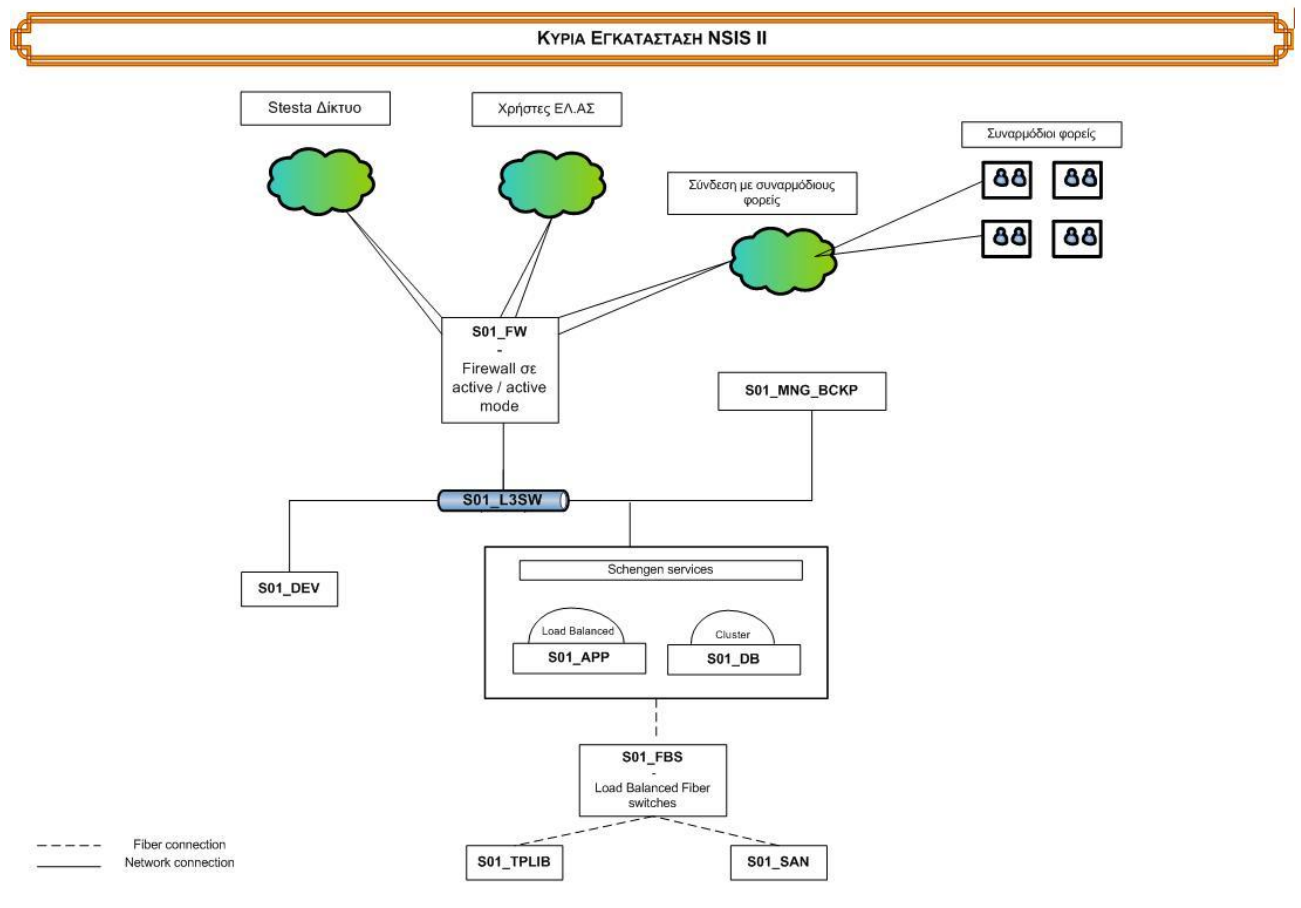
ΚΥΡΙΑ ΕΓΚΑΤΑΣΤΑΣΗ NSIS II

Stesta Δίκτυο

Χρήστες ΕΛ.ΑΣ

Συναρμόδιοι φορείς

Σύνδεση με συναρμόδιους φορείς

S01_FW
-
Firewall σε active / active mode

S01_MNG_BCKP

S01_L3SW

S01_DEV

Schengen services

Load Balanced

S01_APP

Cluster

S01_DB

S01_FBS
-
Load Balanced Fiber switches

Fiber connection
Network connection

S01_TPLIB

S01_SAN